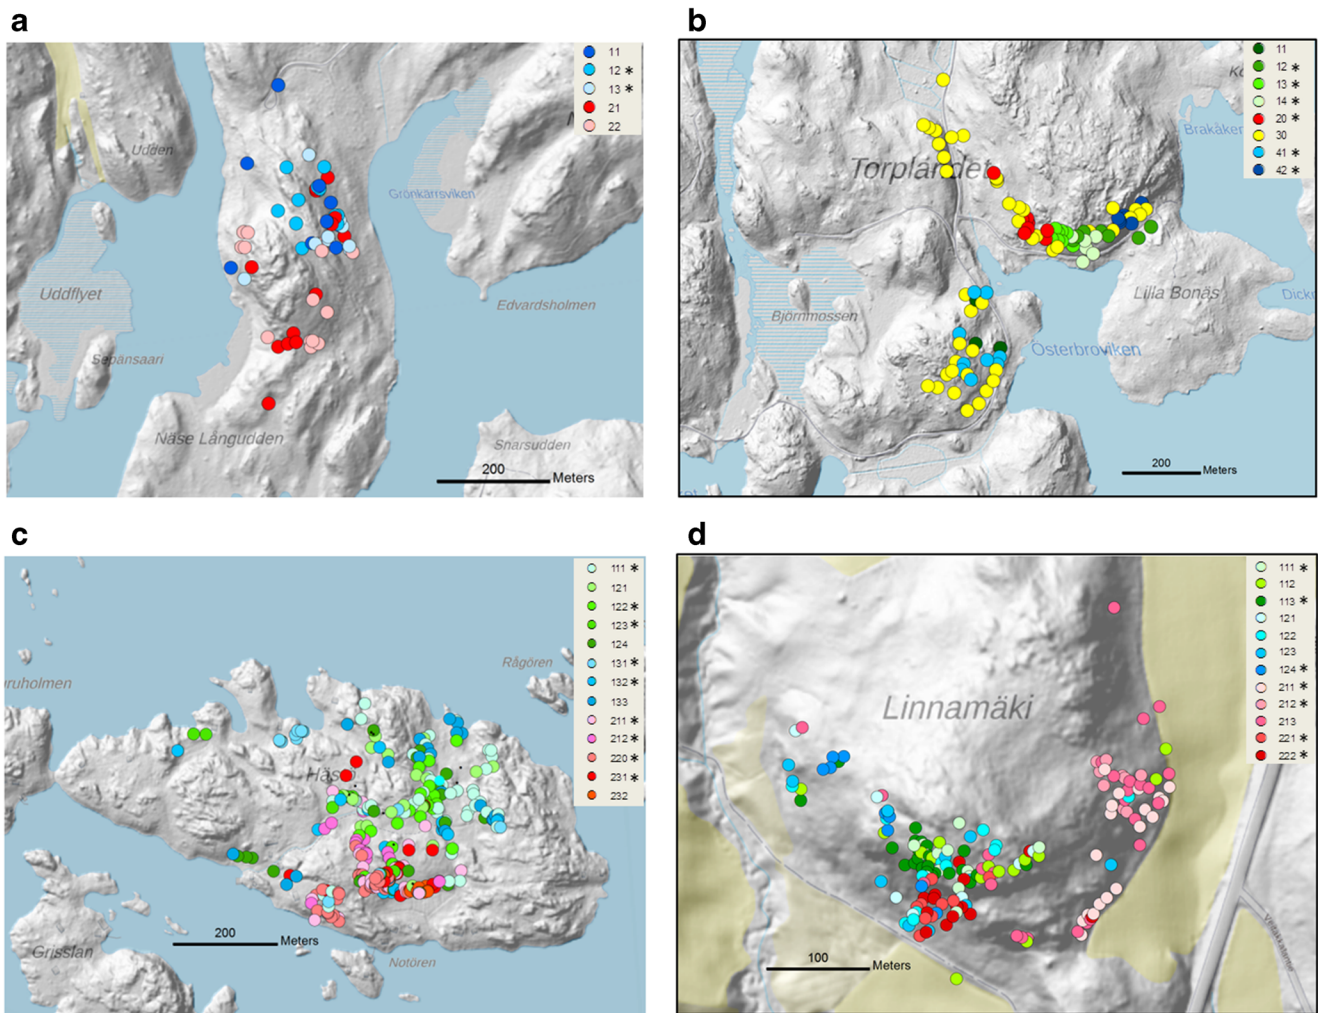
a

11
12 *
13 *
21
22

Udden
Grönkärrsviken
Uddflyet
Edvardsholmen
Sepansaari
Näse Långudden
Snarsudden
200 Meters

b

11
12 *
13 *
14 *
20 *
30
41 *
42 *

Torplandet
Bråkäken
Björnmossen
Österbroviken
Lilla Bonäs
Dick
200 Meters

c

111 *
121
122 *
123 *
124
131 *
132 *
133
211 *
212 *
220 *
231 *
232

ruholmen
Rågören
Häs
Grisslan
Notören
200 Meters

d

111 *
112
113 *
121
122
123
124 *
211 *
212 *
213
221 *
222 *

Linnamäki
100 Meters